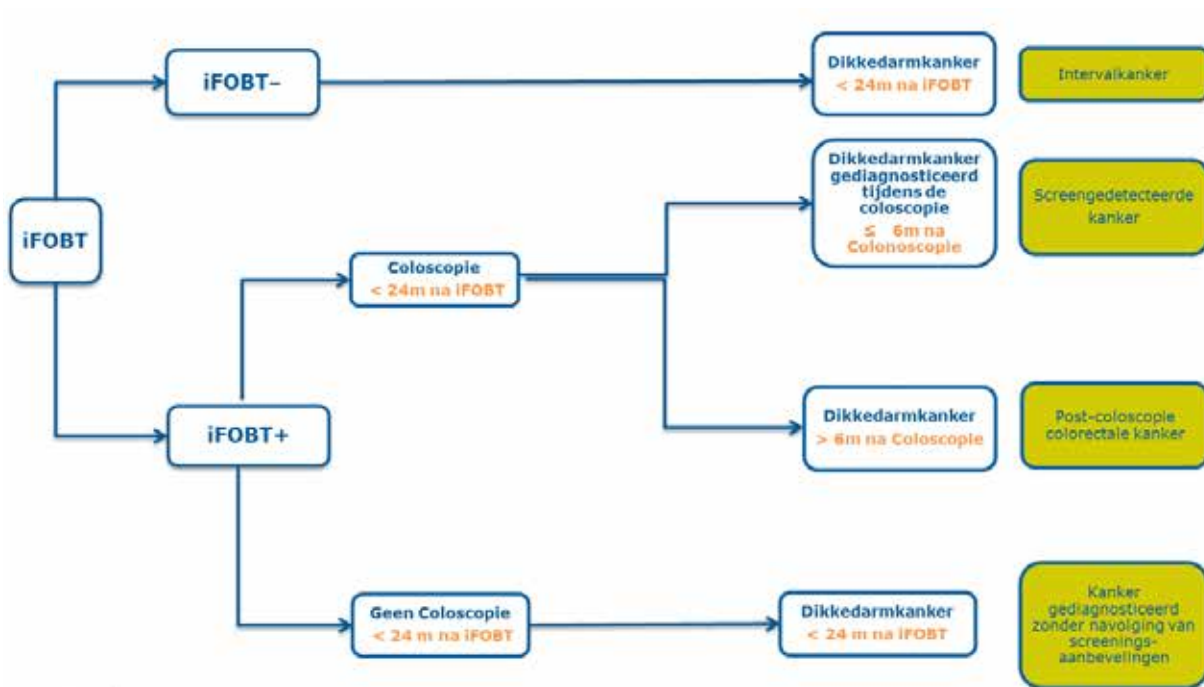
iFOBT

iFOBT–

Dikkedarmkanker
< 24m na iFOBT

Intervalkanker

iFOBT+

Coloscopie
< 24m na iFOBT

Dikkedarmkanker gediagnosticeerd tijdens de coloscopie
≤ 6m na Colonoscopie

Screengedetecteerde kanker

Dikkedarmkanker
> 6m na Coloscopie

Post-coloscopie colorectale kanker

Geen Coloscopie
< 24 m na iFOBT

Dikkedarmkanker
< 24 m na iFOBT

Kanker gediagnosticeerd zonder navolging van screenings-aanbevelingen